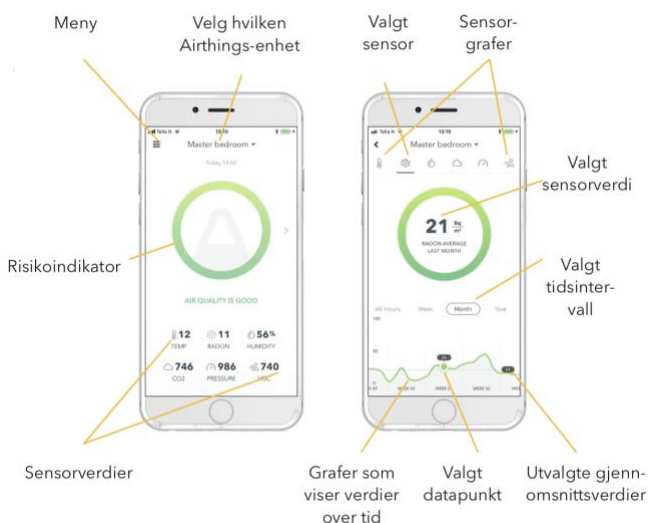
Meny

Velg hvilken Airthings-enhet

Valgt sensor

Sensorgrafer

Telia 13:10

Master bedroom

Today 13:02

AIR QUALITY IS GOOD

12 TEMP

11 RADON

56% HUMIDITY

746 CO2

986 PRESSURE

740 VOC

Master bedroom

21 $\frac{Bq}{m^3}$

RADON AVERAGE LAST MONTH

48 Hours

Week

Month

Year

Risikoindikator

Valgt sensorverdi

Valgt tidsintervall

Sensorverdier

Grafer som viser verdier over tid

Valgt datapunkt

Utvalgte gjennomsnittsverdier